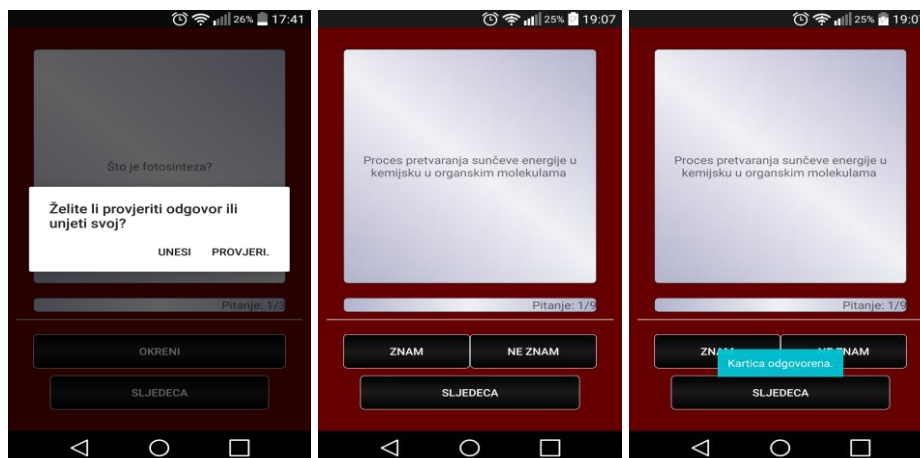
26% 17:41

Što je fotosinteza?

Želite li provjeriti odgovor ili unjeti svoj?

UNESI PROVJERI.

Pitanje: 1/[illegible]

OKRENI

SLJEDECA

25% 19:07

Proces pretvaranja sunčeve energije u kemijsku u organskim molekulama

Pitanje: 1/9

ZNAM NE ZNAM

SLJEDECA

25% 19:0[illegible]

Proces pretvaranja sunčeve energije u kemijsku u organskim molekulama

Pitanje: 1/9

ZNA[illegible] NE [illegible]NAM

Kartica odgovorena.

SLJEDECA